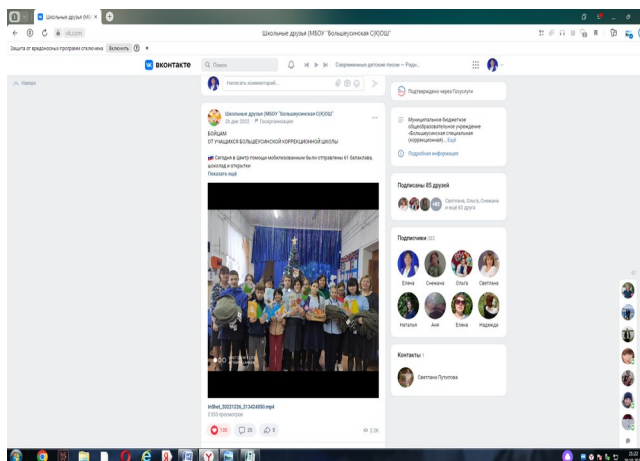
Школьные друзья (МБ ×

vk.com

Школьные друзья (МБОУ "Большеусинская С(К)ОШ"

Защита от вредоносных программ отключена Включить

ВКонтакте

Поиск

Современные детские песни – Реди...

Наверх

Написать комментарий...

Школьные друзья (МБОУ "Большеусинская С(К)ОШ"
26 дек 2023 Геолокация

БОЙЦАМ
ОТ УЧАЩИХСЯ БОЛЬШЕУСИНСКОЙ КОРРЕКЦИОННОЙ ШКОЛЫ

Сегодня в Центр помощи мобилизованным были отправлены 61 балаклава, шоколад и открытки
Показать ещё

InShot_20231226_213434850.mp4
2 033 просмотра

135 25 5 2,3K

Подтверждено через Госуслуги

Муниципальное бюджетное общеобразовательное учреждение «Большеусинская специальная (коррекционная)... Ещё

Подробная информация

Подписаны 85 друзей

Светлана, Ольга, Снежана и ещё 82 друга

Подписчики 333

Елена
Снежана
Ольга
Светлана
Наталья
Аня
Елена
Надежда

Контакты 1

Светлана Пугачёва

25.01